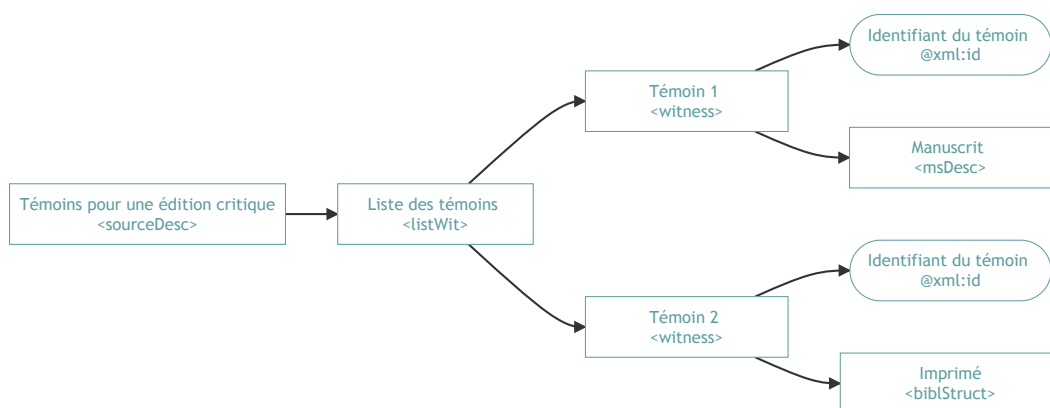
Témoins pour une édition critique
<sourceDesc>

Liste des témoins
<listWit>

Témoin 1
<witness>

Identifiant du témoin
@xml:id

Manuscrit
<msDesc>

Témoin 2
<witness>

Identifiant du témoin
@xml:id

Imprimé
<biblStruct>